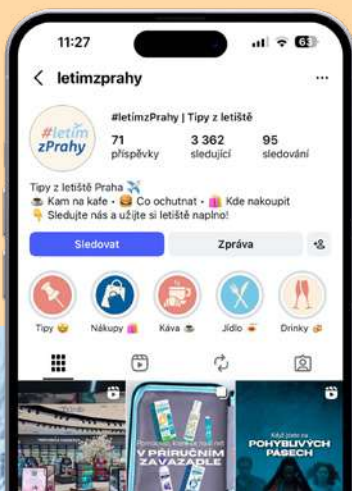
11:27

63

letimzprahy

#letímzPrahy

#letimzPrahy | Tipy z letiště

71 příspěvky

3 362 sledující

95 sledování

Tipy z letiště Praha ✈️
☕ Kam na kafe • 🍔 Co ochutnat • 🛍️ Kde nakoupit
👇 Sledujte nás a užijte si letiště naplno!

Sledovat

Zpráva

Tipy 😉

Nákupy 🛍️

Káva ☕

Jídlo 🍝

Drinky 🍻

V PŘÍRUČNÍM ZAVAZADLE

Když jste na POHYBLIVÝCH PÁSECH